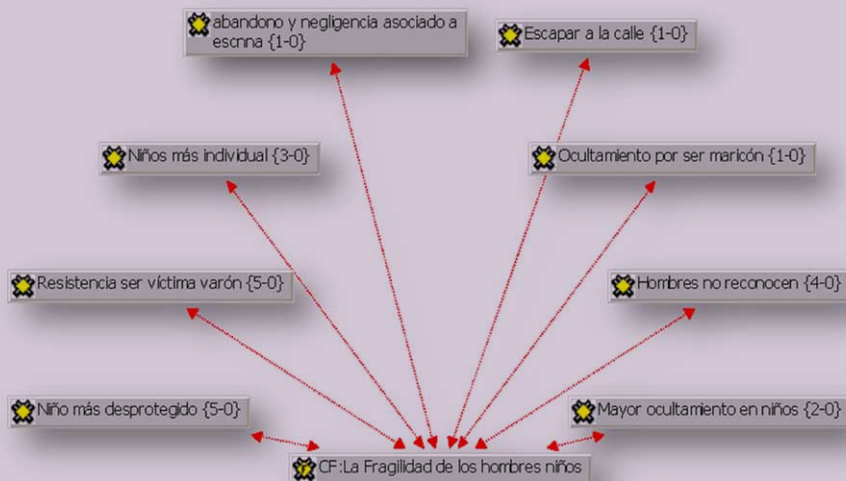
abandono y negligencia asociado a escnna {1-0}

Escapar a la calle {1-0}

Niños más individual {3-0}

Ocultamiento por ser maricón {1-0}

Resistencia ser víctima varón {5-0}

Hombres no reconocen {4-0}

Niño más desprotegido {5-0}

Mayor ocultamiento en niños {2-0}

CF:La Fragilidad de los hombres niños